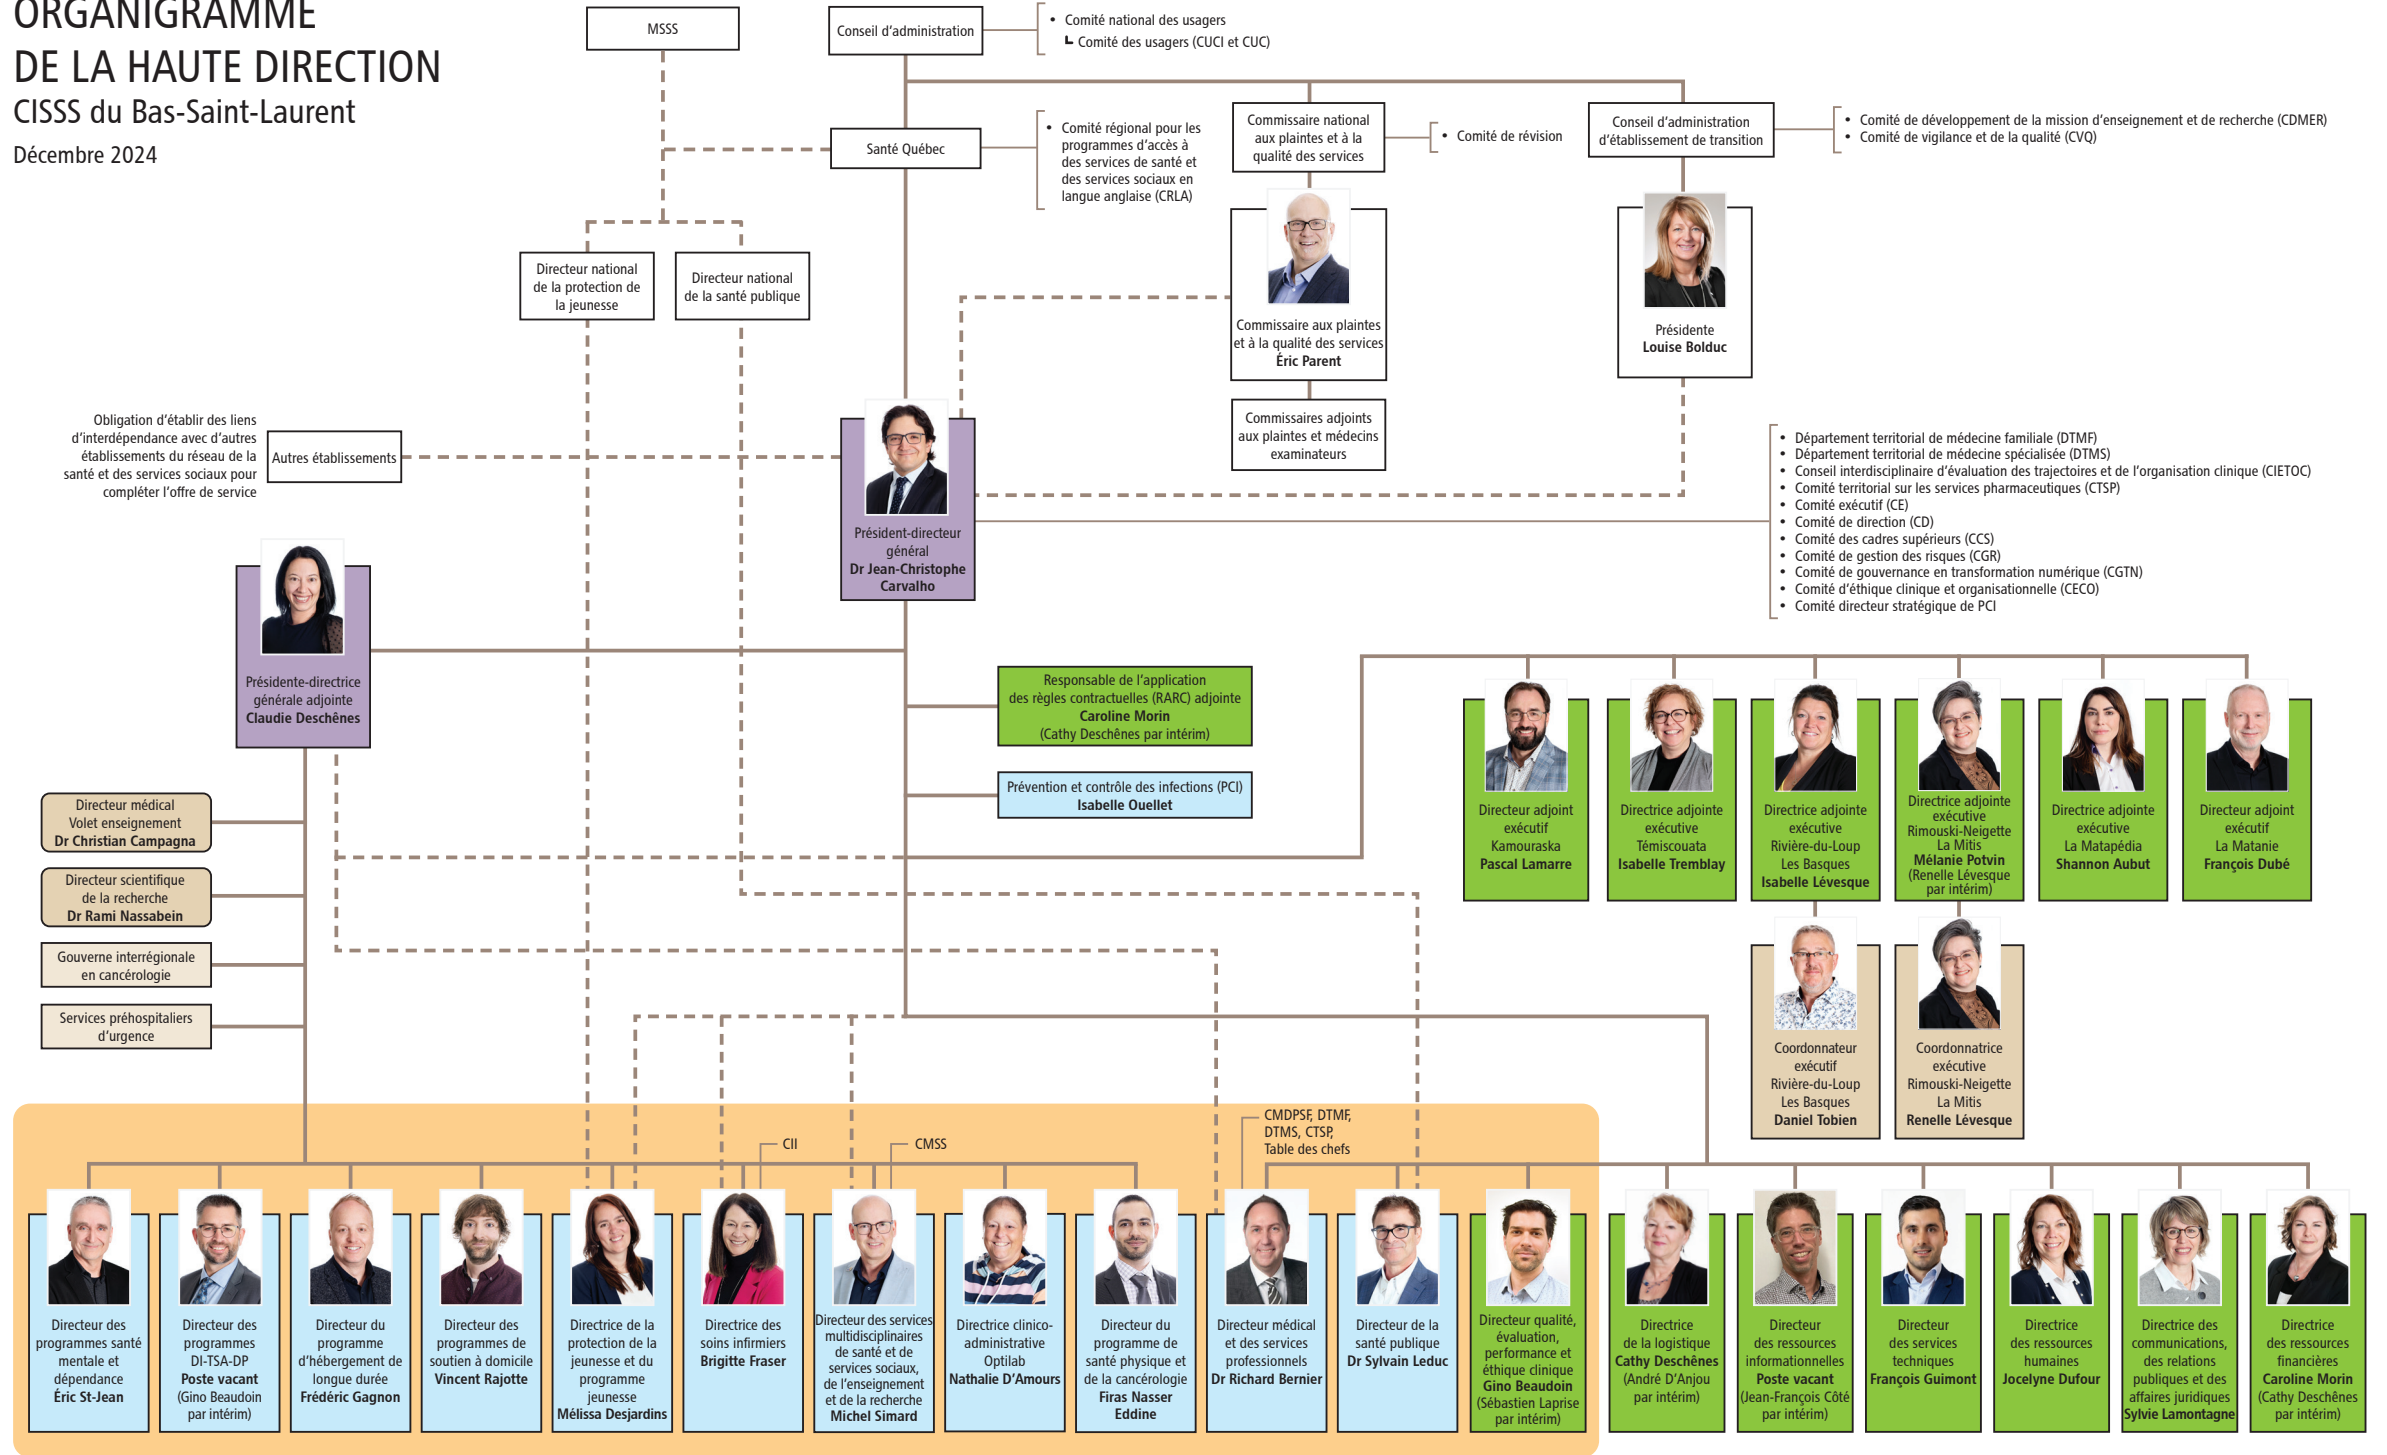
ORGANIGRAMME
DE LA HAUTE DIRECTION
CISSS du Bas-Saint-Laurent
Décembre 2024

MSSS

Conseil d'administration

• Comité national des usagers
└ Comité des usagers (CUCI et CUC)

Santé Québec

• Comité régional pour les programmes d'accès à des services de santé et des services sociaux en langue anglaise (CRLA)

Commissaire national aux plaintes et à la qualité des services

• Comité de révision

Conseil d'administration d'établissement de transition

• Comité de développement de la mission d'enseignement et de recherche (CDMER)
• Comité de vigilance et de la qualité (CVQ)

Directeur national de la protection de la jeunesse

Directeur national de la santé publique

Commissaire aux plaintes et à la qualité des services
Éric Parent

Présidente
Louise Bolduc

Commissaires adjoints aux plaintes et médecins examinateurs

Obligation d'établir des liens d'interdépendance avec d'autres établissements du réseau de la santé et des services sociaux pour compléter l'offre de service

Autres établissements

Président-directeur général
Dr Jean-Christophe Carvalho

• Département territorial de médecine familiale (DTMF)
• Département territorial de médecine spécialisée (DTMS)
• Conseil interdisciplinaire d'évaluation des trajectoires et de l'organisation clinique (CIETOC)
• Comité territorial sur les services pharmaceutiques (CTSP)
• Comité exécutif (CE)
• Comité de direction (CD)
• Comité des cadres supérieurs (CCS)
• Comité de gestion des risques (CGR)
• Comité de gouvernance en transformation numérique (CGTN)
• Comité d'éthique clinique et organisationnelle (CECO)
• Comité directeur stratégique de PCI

Présidente-directrice générale adjointe
Claudie Deschênes

Responsable de l'application des règles contractuelles (RARC) adjointe
Caroline Morin
(Cathy Deschênes par intérim)

Prévention et contrôle des infections (PCI)
Isabelle Ouellet

Directeur adjoint exécutif Kamouraska
Pascal Lamarre

Directrice adjointe exécutive Témiscouata
Isabelle Tremblay

Directrice adjointe exécutive Rivière-du-Loup Les Basques
Isabelle Lévesque

Directrice adjointe exécutive Rimouski-Neigette La Mitis
Mélanie Potvin
(Renelle Lévesque par intérim)

Directrice adjointe exécutive La Matapédia
Shannon Aubut

Directeur adjoint exécutif La Matanie
François Dubé

Directeur médical Volet enseignement
Dr Christian Campagna

Directeur scientifique de la recherche
Dr Rami Nassabein

Gouverne interrégionale en cancérologie

Services préhospitaliers d'urgence

Coordonnateur exécutif Rivière-du-Loup Les Basques
Daniel Tobien

Coordonnatrice exécutive Rimouski-Neigette La Mitis
Renelle Lévesque

CII

CMSS

CMDPSF, DTMF, DTMS, CTSP, Table des chefs

Directeur des programmes santé mentale et dépendance
Éric St-Jean

Directeur des programmes DI-TSA-DP
Poste vacant
(Gino Beaudoin par intérim)

Directeur du programme d'hébergement de longue durée
Frédéric Gagnon

Directeur des programmes de soutien à domicile
Vincent Rajotte

Directrice de la protection de la jeunesse et du programme jeunesse
Mélissa Desjardins

Directrice des soins infirmiers
Brigitte Fraser

Directeur des services multidisciplinaires de santé et de services sociaux, de l'enseignement et de la recherche
Michel Simard

Directrice clinico-administrative Optilab
Nathalie D'Amours

Directeur du programme de santé physique et de la cancérologie
Firas Nasser Eddine

Directeur médical et des services professionnels
Dr Richard Bernier

Directeur de la santé publique
Dr Sylvain Leduc

Directeur qualité, évaluation, performance et éthique clinique
Gino Beaudoin
(Sébastien Laprise par intérim)

Directrice de la logistique
Cathy Deschênes
(André D'Anjou par intérim)

Directeur des ressources informationnelles
Poste vacant
(Jean-François Côté par intérim)

Directeur des services techniques
François Guimont

Directrice des ressources humaines
Jocelyne Dufour

Directrice des communications, des relations publiques et des affaires juridiques
Sylvie Lamontagne

Directrice des ressources financières
Caroline Morin
(Cathy Deschênes par intérim)